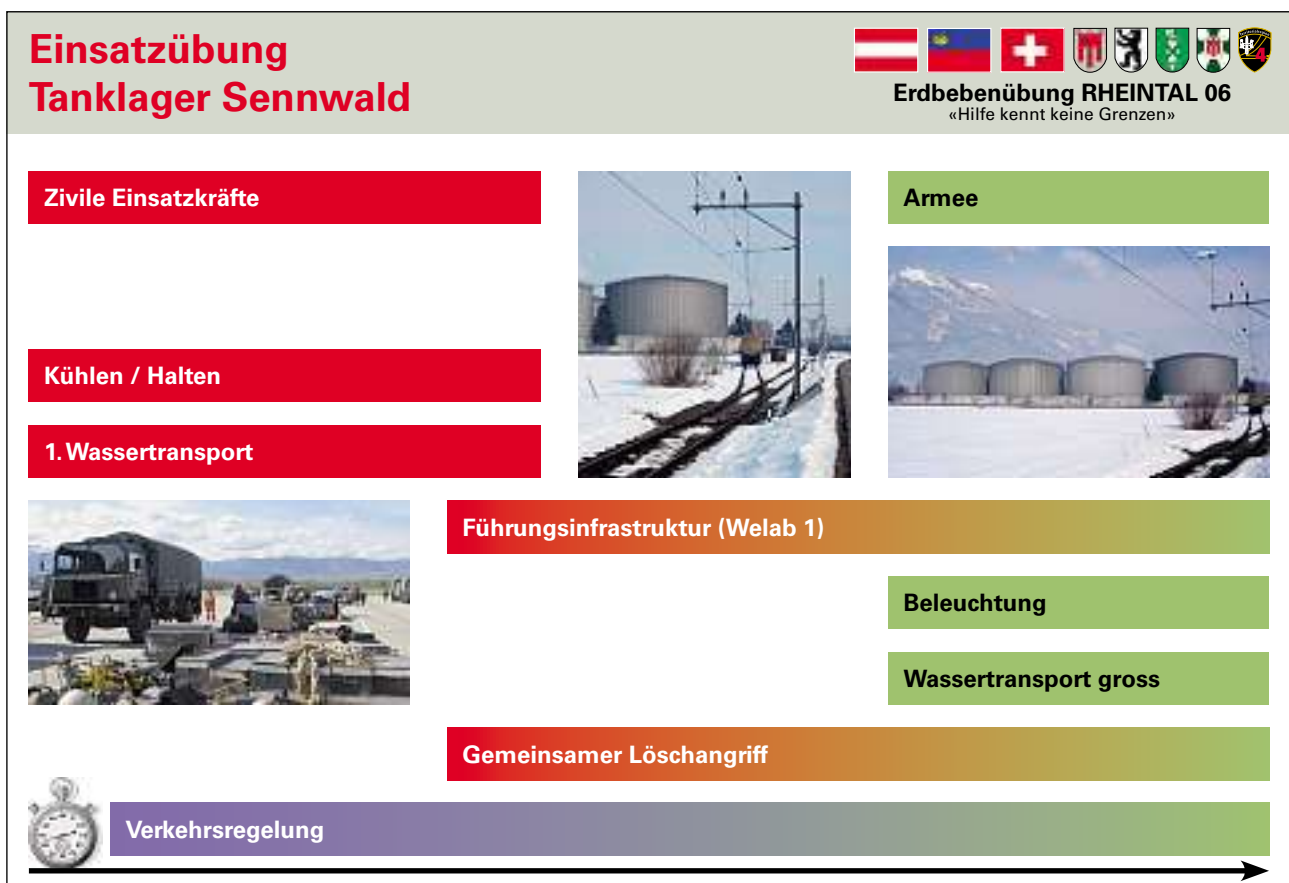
Einsatzübung
Tanklager Sennwald

Erdbebenübung RHEINTAL 06
«Hilfe kennt keine Grenzen»

Zivile Einsatzkräfte

Armee

Kühlen / Halten

1. Wassertransport

Führungsinfrastruktur (Welab 1)

Beleuchtung

Wassertransport gross

Gemeinsamer Löschangriff

Verkehrsregelung